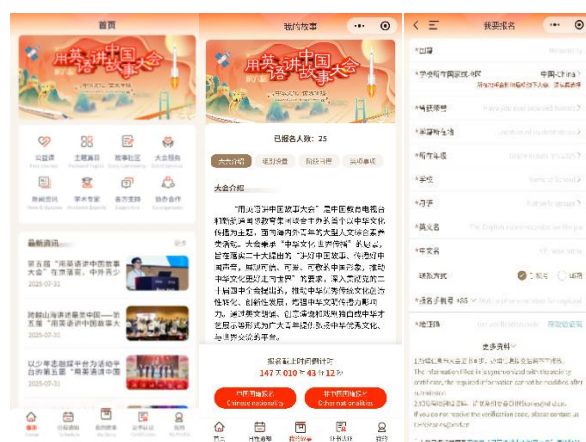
首页

用英语讲中国故事大会

以赛 主题赛道 教师社区 大会服务
新闻资讯 学术支撑 语言资源 协办合作

最新资讯

第五届"用英语讲中国故事大会"在……举行
2025-07-31

以少年之微……
2025-07-31

首页

我的故事

用英语讲中国故事大会

已报名人数：25

大会介绍 报到须知 赛程安排 奖项设置

大会介绍

"用英语讲中国故事大会"是中国教育电视台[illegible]

报名截止时间倒计时
147 天 0 时 43 分 12 秒

中国籍报名
Chinese nationality

非中国籍报名
Other nationalities

首页 比赛专栏 我的故事 比赛社区 我的

我要报名

*国籍

*学校所在国家或地区 中国-China

*邮箱

*所在年级

*学校

*学生

*英文名

*中文名

*性别 男 女

*联系手机号 +86

*地区国籍

更多资料

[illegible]